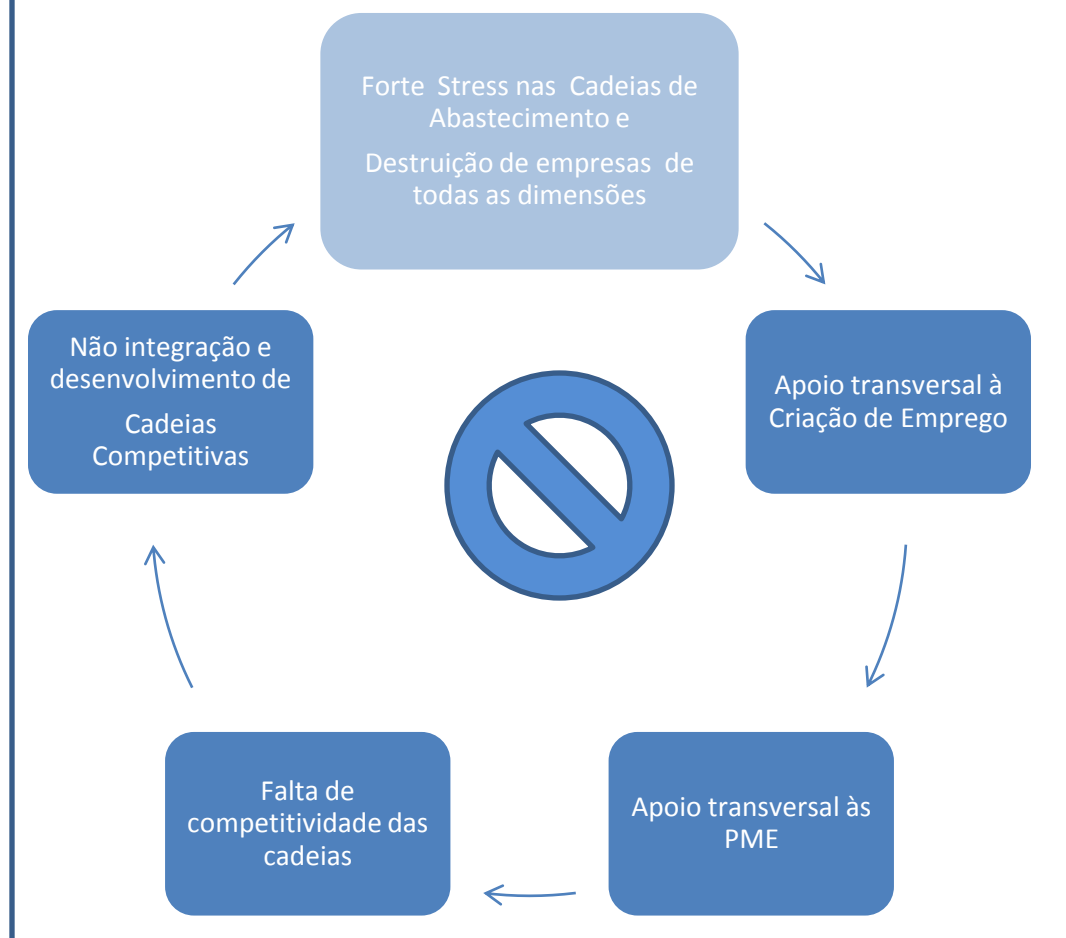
Forte Stress nas Cadeias de Abastecimento e

Destruição de empresas de todas as dimensões

Apoio transversal à Criação de Emprego

Apoio transversal às PME

Falta de competitividade das cadeias

Não integração e desenvolvimento de

Cadeias Competitivas